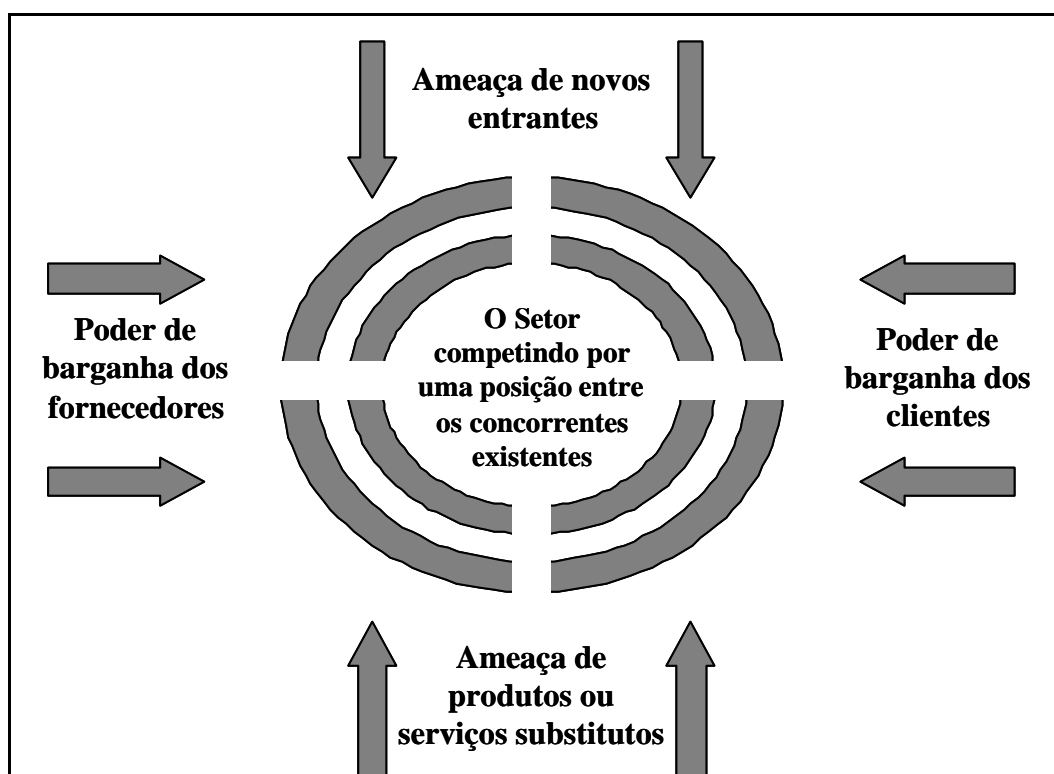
Ameaça de novos entrantes

Poder de barganha dos fornecedores

O Setor competindo por uma posição entre os concorrentes existentes

Poder de barganha dos clientes

Ameaça de produtos ou serviços substitutos